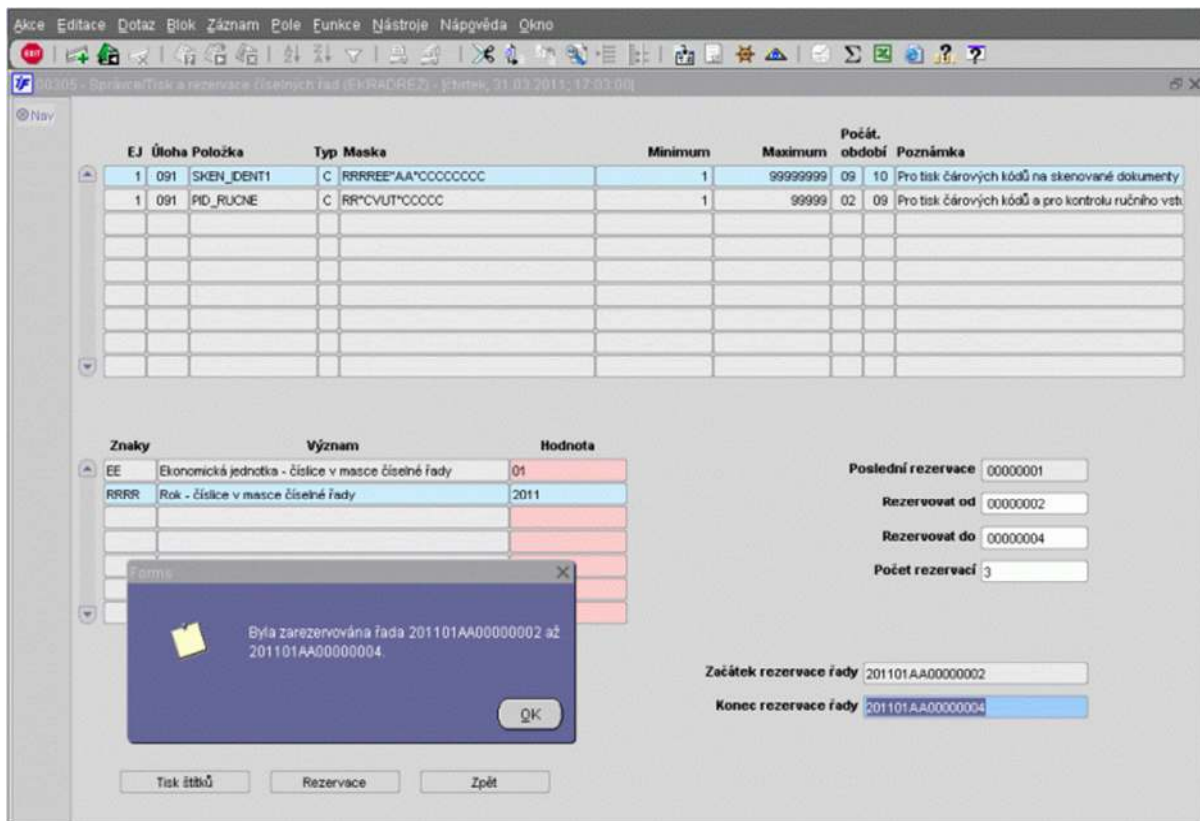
Akce Editace Dotaz Blok Záznam Pole Funkce Nástroje Nápověda Okno

00305 - Správce/Tisk a rezervace číselných řad (EKRADREZ) - [čtvrtek, 31.03.2011, 17:03:00]

Nav

| EJ | Úloha | Položka | Typ | Maska | Minimum | Maximum | Počát. období | | Poznámka |
|---|---|---|---|---|---|---|---|---|---|
| 1 | 091 | SKEN_IDENT1 | C | RRRREE"AA"CCCCCCCC | 1 | 99999999 | 09 | 10 | Pro tisk čárových kódů na skenované dokumenty |
| 1 | 091 | PID_RUCNE | C | RR"CVUT"CCCCC | 1 | 99999 | 02 | 09 | Pro tisk čárových kódů a pro kontrolu ručního vstu |

| Znaky | Význam | Hodnota |
|---|---|---|
| EE | Ekonomická jednotka - číslice v masce číselné řady | 01 |
| RRRR | Rok - číslice v masce číselné řady | 2011 |

Poslední rezervace 00000001
Rezervovat od 00000002
Rezervovat do 00000004
Počet rezervací 3

Forms

Byla zarezervována řada 201101AA00000002 až 201101AA00000004.

OK

Začátek rezervace řady 201101AA00000002
Konec rezervace řady 201101AA00000004

Tisk štítků Rezervace Zpět